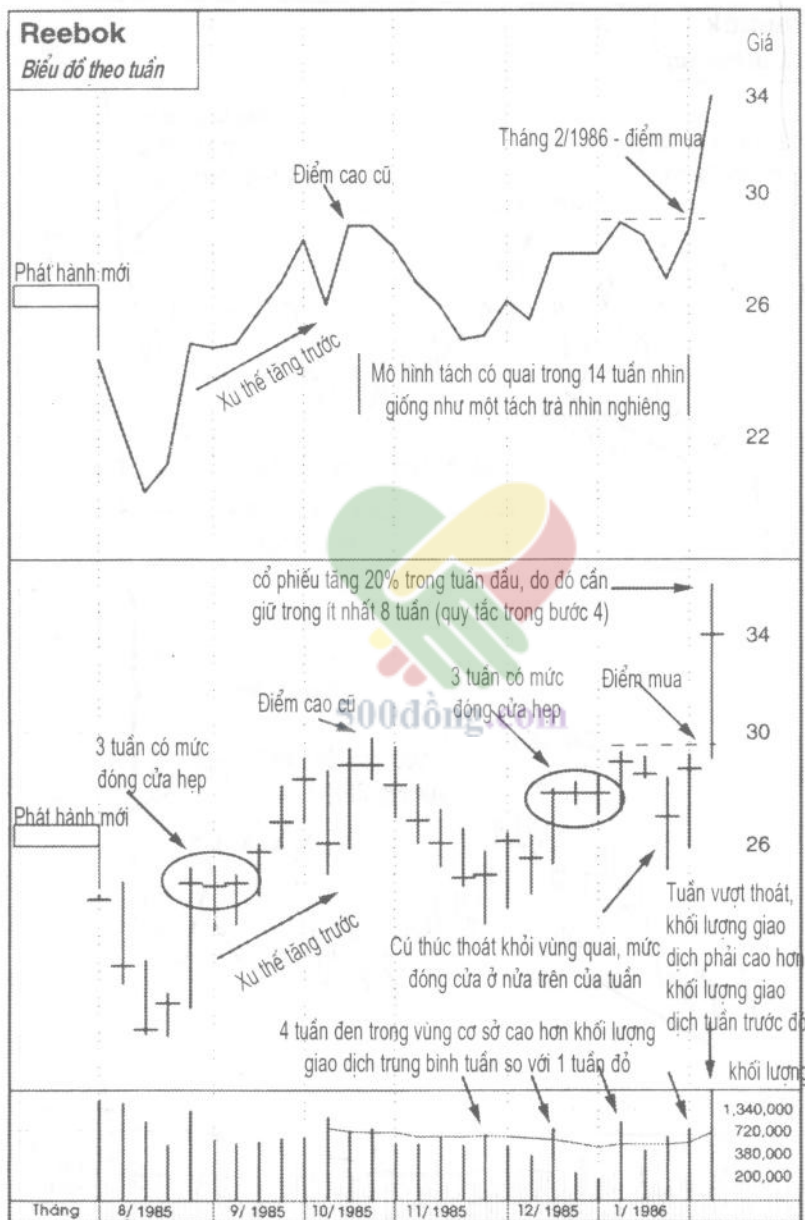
Reebok
Biểu đồ theo tuần

Giá
34
30
26
22

Tháng 2/1986 - điểm mua

Điểm cao cũ

Phát hành mới

Xu thế tăng trước

Mô hình tách có quai trong 14 tuần nhìn giống như một tách trà nhìn nghiêng

cổ phiếu tăng 20% trong tuần đầu, do đó cần giữ trong ít nhất 8 tuần (quy tắc trong bước 4)

34
30
26

3 tuần có mức đóng cửa hẹp

Điểm mua

Điểm cao cũ

3 tuần có mức đóng cửa hẹp

Phát hành mới

Xu thế tăng trước

Cú thúc thoát khỏi vùng quai, mức đóng cửa ở nửa trên của tuần

Tuần vượt thoát, khối lượng giao dịch phải cao hơn khối lượng giao dịch tuần trước đó

4 tuần đen trong vùng cơ sở cao hơn khối lượng giao dịch trung bình tuần so với 1 tuần đỏ

khối lượng
1,340,000
720,000
380,000
200,000

Tháng | 8/ 1985 | 9/ 1985 | 10/ 1985 | 11/ 1985 | 12/ 1985 | 1/ 1986

500dong.com